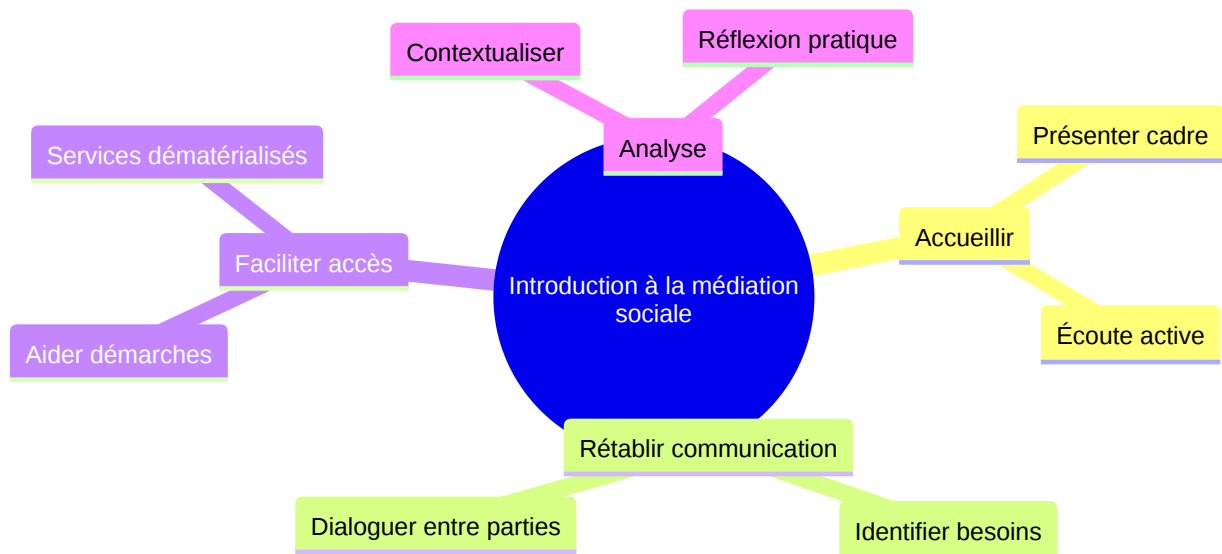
Contextualiser

Réflexion pratique

Analyse

Services dématérialisés

Faciliter accès

Aider démarches

Introduction à la médiation sociale

Présenter cadre

Accueillir

Écoute active

Rétablir communication

Dialoguer entre parties

Identifier besoins